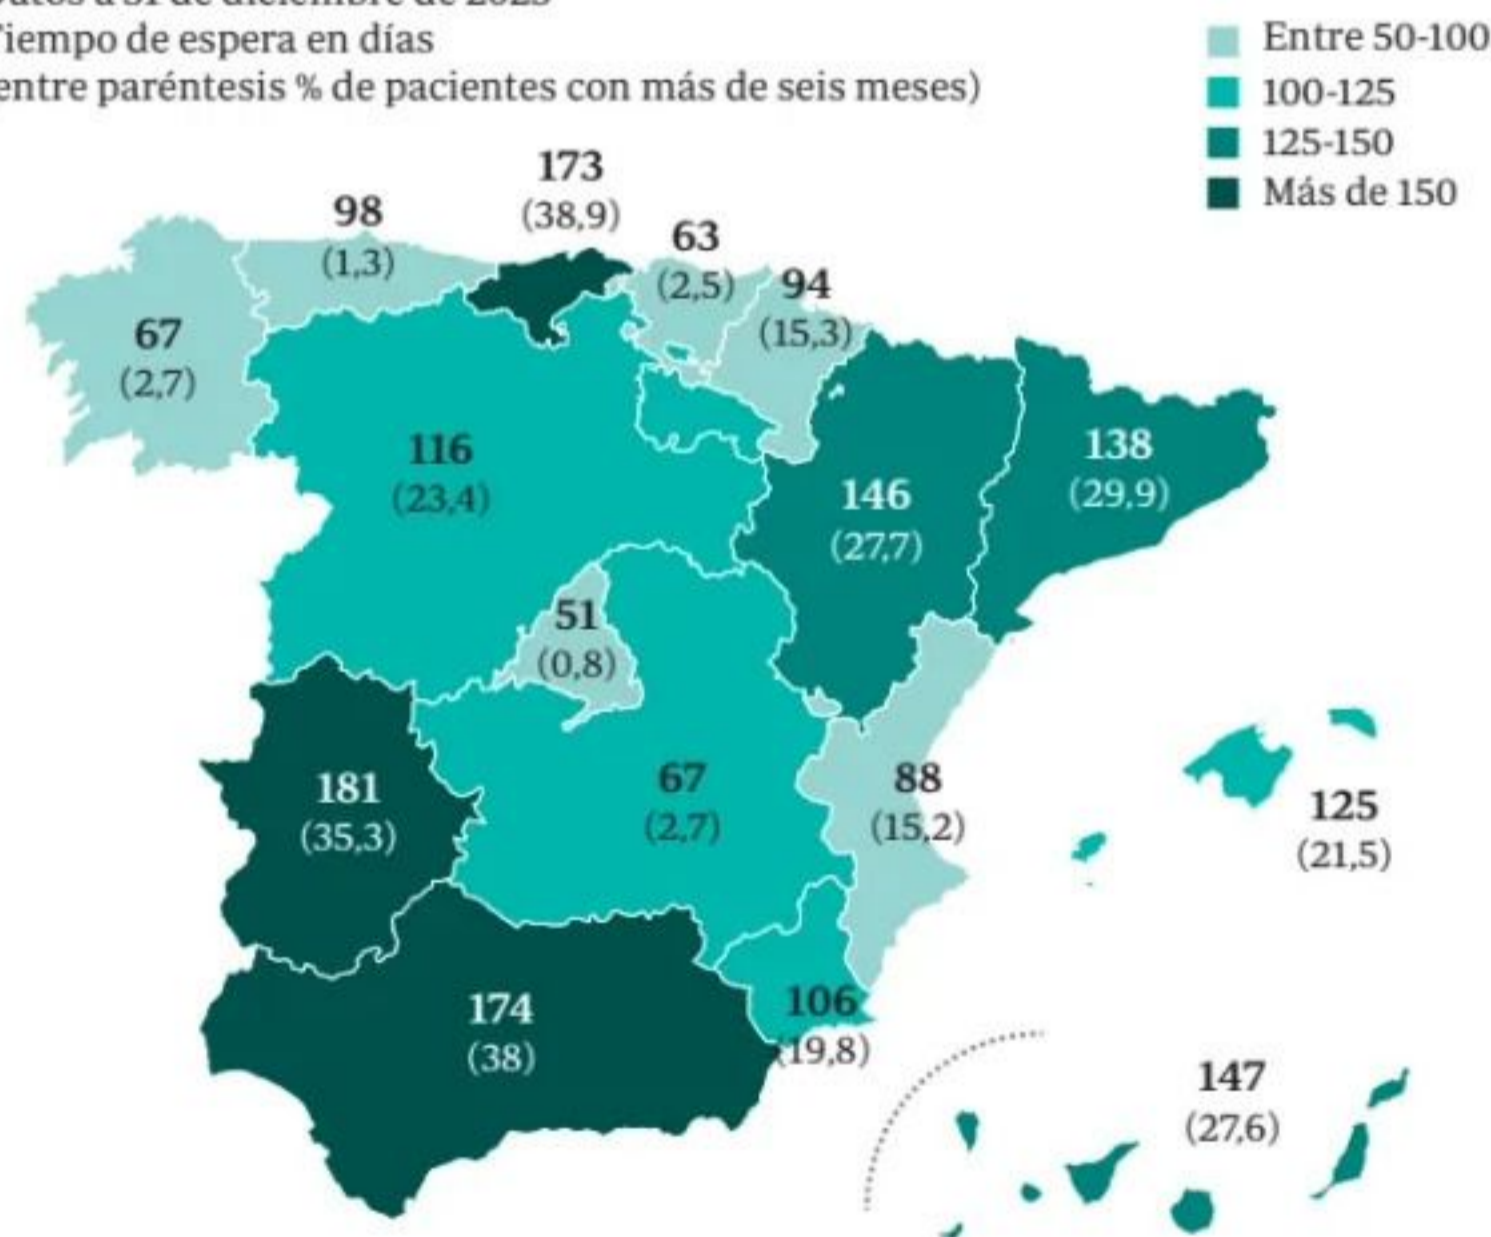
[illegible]atos a 31 de diciembre de 2023
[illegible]iempo de espera en días
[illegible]entre paréntesis % de pacientes con más de seis meses)

Entre 50-100
100-125
125-150
Más de 150

173
(38,9)

98
(1,3)

63
(2,5)

94
(15,3)

67
(2,7)

116
(23,4)

146
(27,7)

138
(29,9)

51
(0,8)

181
(35,3)

67
(2,7)

88
(15,2)

125
(21,5)

174
(38)

106
(19,8)

147
(27,6)